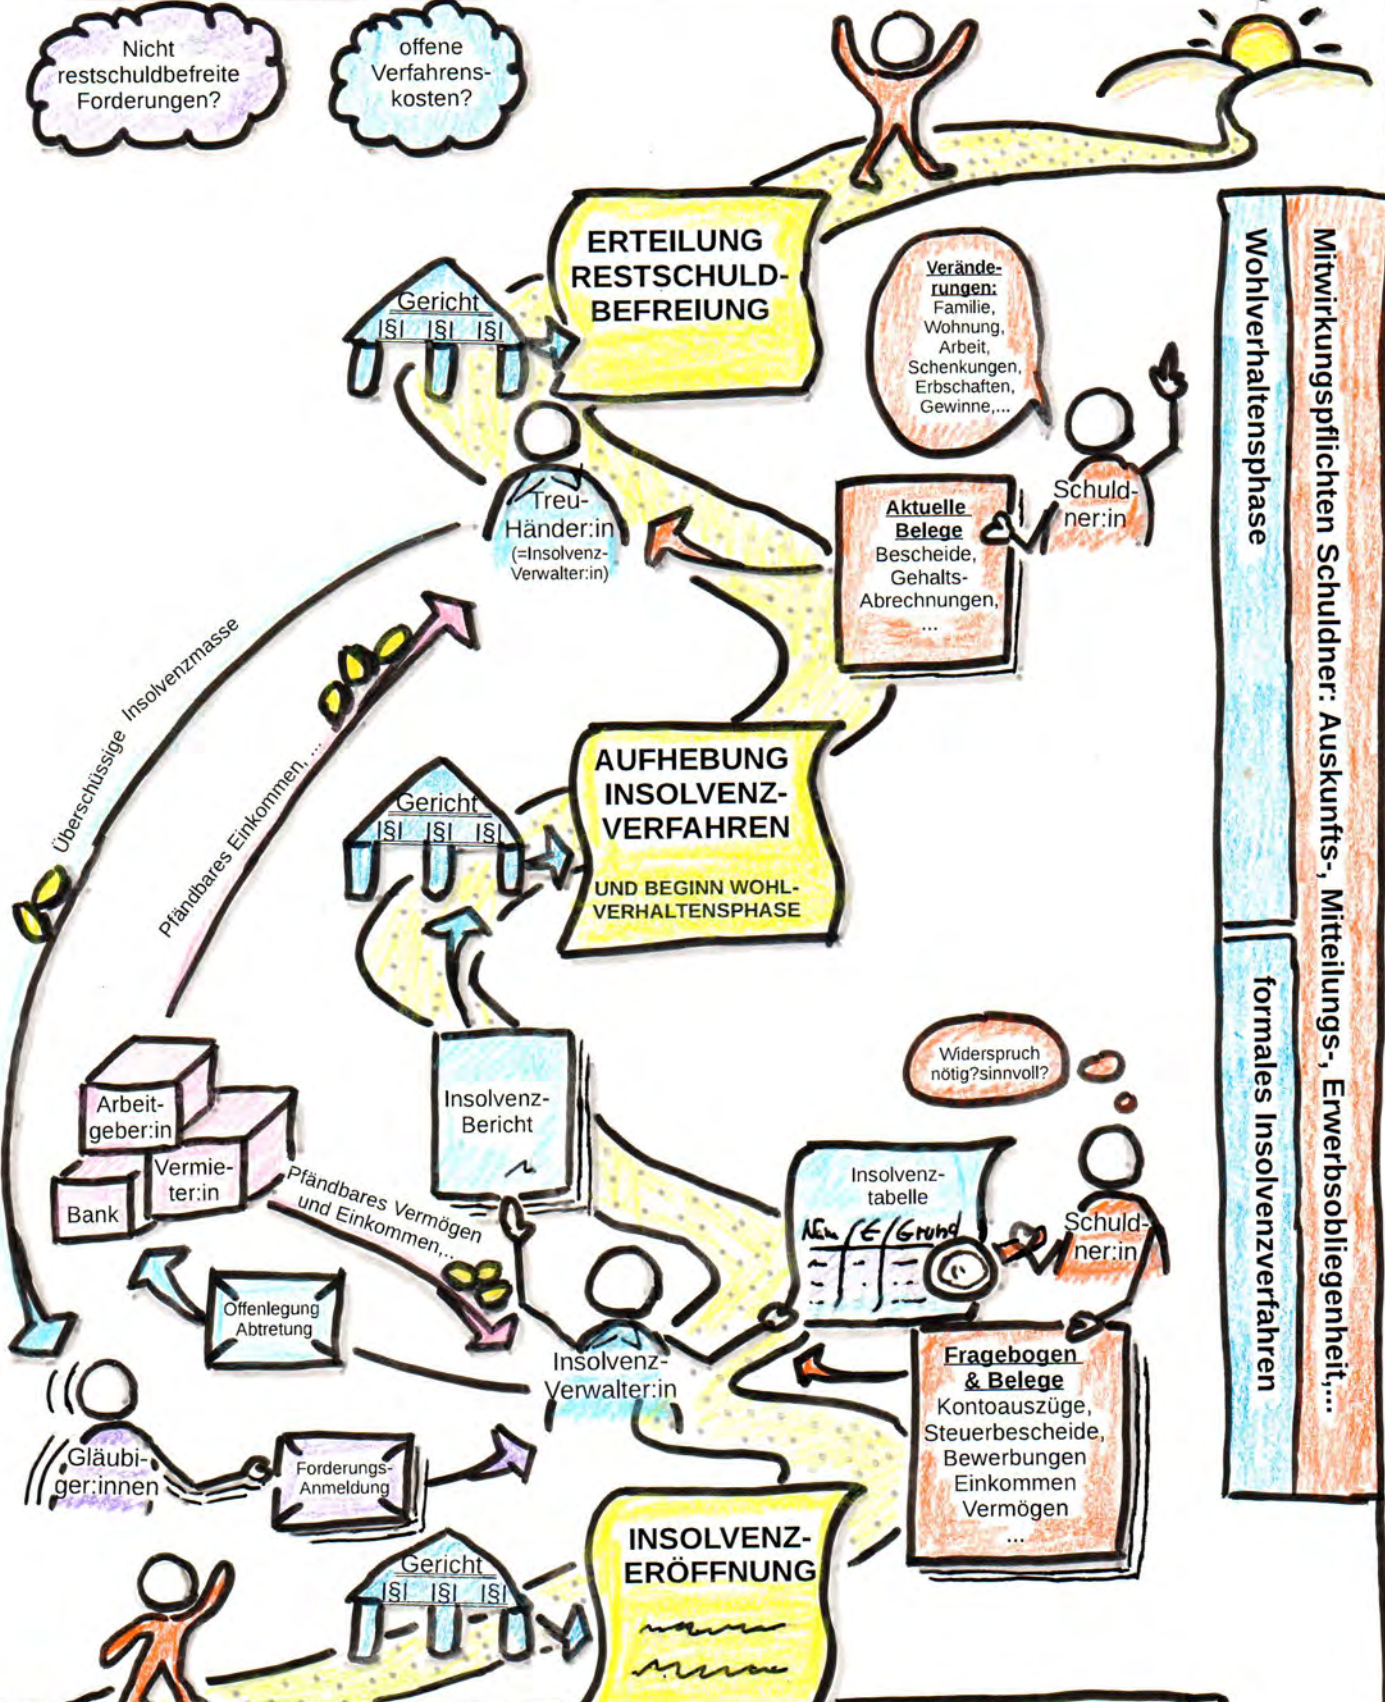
Nicht restschuldbefreite Forderungen?

offene Verfahrenskosten?

ERTEILUNG RESTSCHULDBEFREIUNG

Gericht
|§| |§| |§|

Veränderungen:
Familie, Wohnung, Arbeit, Schenkungen, Erbschaften, Gewinne,...

Treu-Händer:in
(=Insolvenz-Verwalter:in)

Aktuelle Belege
Bescheide, Gehalts-Abrechnungen, ...

Schuldner:in

Wohlverhaltensphase

Mitwirkungspflichten Schuldner: Auskunfts-, Mitteilungs-, Erwerbsobliegenheit,...

formales Insolvenzverfahren

Überschüssige Insolvenzmasse

Pfändbares Einkommen,...

AUFHEBUNG INSOLVENZ-VERFAHREN

UND BEGINN WOHLVERHALTENSPHASE

Gericht
|§| |§| |§|

Insolvenz-Bericht

Widerspruch nötig?sinnvoll?

Arbeitgeber:in

Vermieter:in

Bank

Pfändbares Vermögen und Einkommen,...

Insolvenztabelle
Nam | € | Grund

Schuldner:in

Offenlegung Abtretung

Insolvenz-Verwalter:in

Fragebogen & Belege
Kontoauszüge, Steuerbescheide, Bewerbungen Einkommen Vermögen ...

Gläubiger:innen

Forderungs-Anmeldung

INSOLVENZ-ERÖFFNUNG

Gericht
|§| |§| |§|